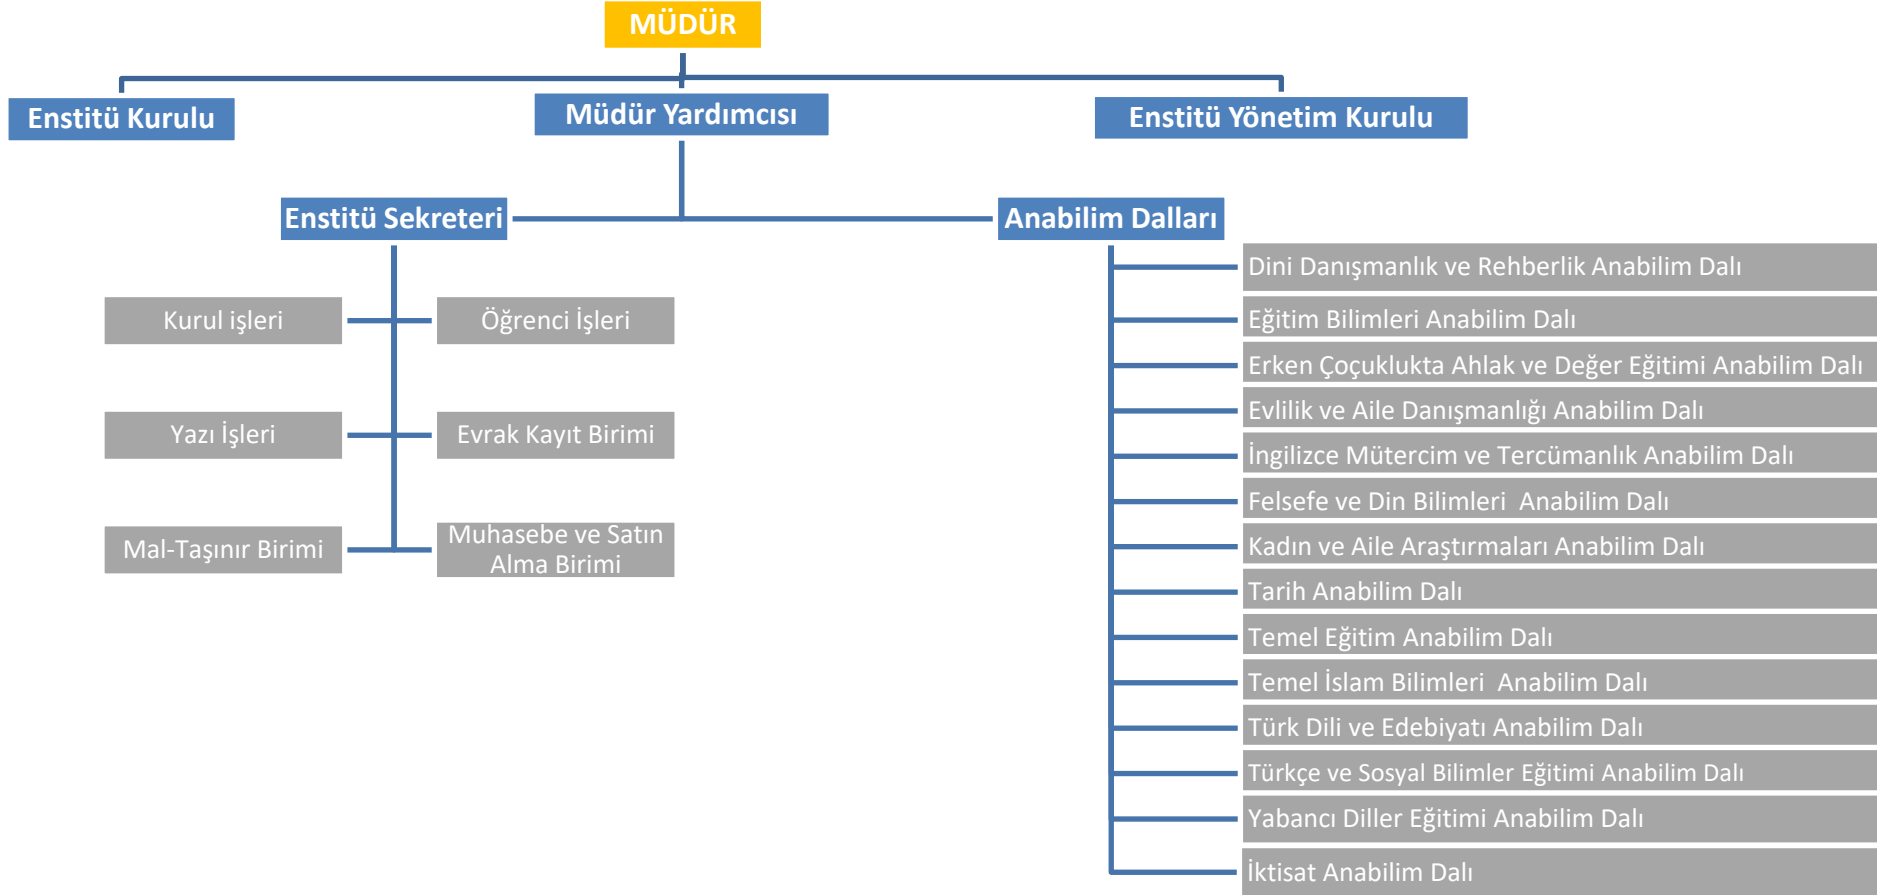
MÜDÜR

Enstitü Kurulu

Müdür Yardımcısı

Enstitü Yönetim Kurulu

Enstitü Sekreteri

Anabilim Dalları

Kurul işleri

Öğrenci İşleri

Yazı İşleri

Evrak Kayıt Birimi

Mal-Taşınır Birimi

Muhasebe ve Satın Alma Birimi

Dini Danışmanlık ve Rehberlik Anabilim Dalı

Eğitim Bilimleri Anabilim Dalı

Erken Çoçuklukta Ahlak ve Değer Eğitimi Anabilim Dalı

Evlilik ve Aile Danışmanlığı Anabilim Dalı

İngilizce Mütercim ve Tercümanlık Anabilim Dalı

Felsefe ve Din Bilimleri Anabilim Dalı

Kadın ve Aile Araştırmaları Anabilim Dalı

Tarih Anabilim Dalı

Temel Eğitim Anabilim Dalı

Temel İslam Bilimleri Anabilim Dalı

Türk Dili ve Edebiyatı Anabilim Dalı

Türkçe ve Sosyal Bilimler Eğitimi Anabilim Dalı

Yabancı Diller Eğitimi Anabilim Dalı

İktisat Anabilim Dalı